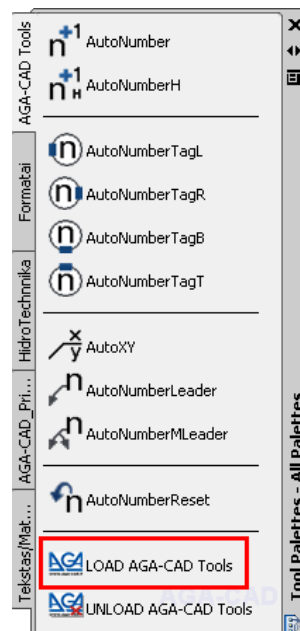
AGA-CAD Tools
Formatai
HidroTechnika
AGA-CAD_Pri...
Tekstas/Mat...

AutoNumber
AutoNumberH
AutoNumberTagL
AutoNumberTagR
AutoNumberTagB
AutoNumberTagT
AutoXY
AutoNumberLeader
AutoNumberMLeader
AutoNumberReset
LOAD AGA-CAD Tools
UNLOAD AGA-CAD Tools

Tool Palettes - All Palettes